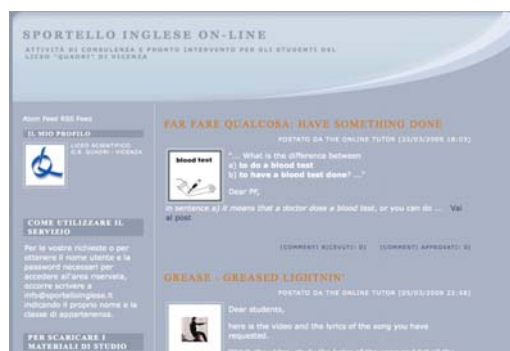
SPORTELLO INGLESE ON-LINE

ATTIVITÀ DI CONSULENZA E PRONTO INTERVENTO PER GLI STUDENTI DEL LICEO "QUADRI" DI VICENZA

Atom Feed RSS Feed

IL MIO PROFILO

LICEO SCIENTIFICO G.B. QUADRI - VICENZA

COME UTILIZZARE IL SERVIZIO

Per le vostre richieste o per ottenere il nome utente e la password necessari per accedere all'area riservata, occorre scrivere a info@sportelloinglese.it indicando il proprio nome e la classe di appartenenza.

PER SCARICARE I MATERIALI DI STUDIO

FAR FARE QUALCOSA: HAVE SOMETHING DONE

POSTATO DA THE ONLINE TUTOR (23/03/2009 18:03)

blood test

"... What is the difference between
a) to do a blood test
b) to have a blood test done? ..."

Dear PF,

in sentence a) it means that a doctor does a blood test, or you can do ... Vai al post

[COMMENTI RICEVUTI: 0] [COMMENTI APPROVATI: 0]

GREASE - GREASED LIGHTNIN'

POSTATO DA THE ONLINE TUTOR (20/03/2009 23:38)

Dear students,

here is the video and the lyrics of the song you have requested.

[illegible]